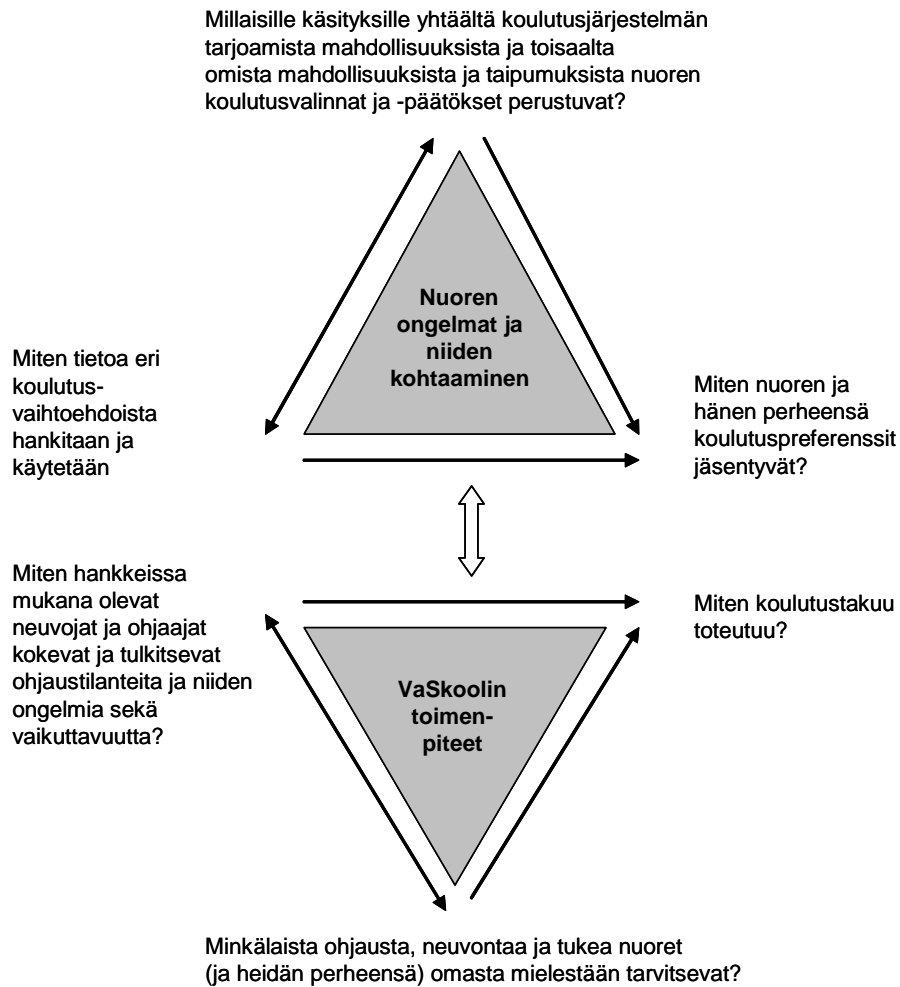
Millaisille käsityksille yhtäältä koulutusjärjestelmän tarjoamista mahdollisuuksista ja toisaalta omista mahdollisuuksista ja taipumuksista nuoren koulutusvalinnat ja -päätökset perustuvat?

Nuoren ongelmat ja niiden kohtaaminen

Miten tietoa eri koulutusvaihtoehdoista hankitaan ja käytetään

Miten nuoren ja hänen perheensä koulutuspreferenssit jäsentyvät?

Miten hankkeissa mukana olevat neuvojat ja ohjaajat kokevat ja tulkitsevat ohjaustilanteita ja niiden ongelmia sekä vaikuttavuutta?

Miten koulutustakuu toteutuu?

VaSkoolin toimenpiteet

Minkälaista ohjausta, neuvontaa ja tukea nuoret (ja heidän perheensä) omasta mielestään tarvitsevat?